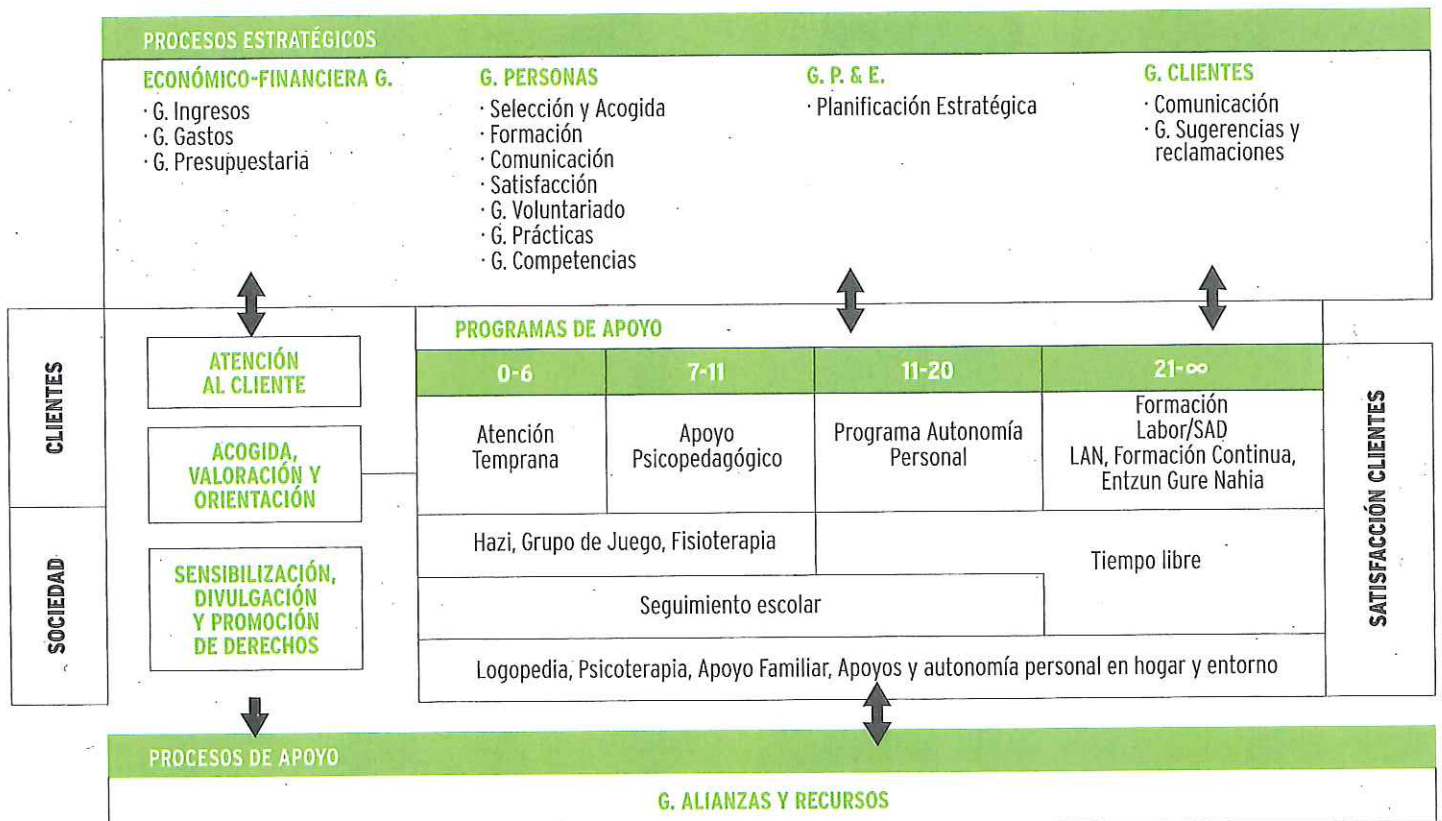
PROCESOS ESTRATÉGICOS

ECONÓMICO-FINANCIERA G.
· G. Ingresos
· G. Gastos
· G. Presupuestaria

G. PERSONAS
· Selección y Acogida
· Formación
· Comunicación
· Satisfacción
· G. Voluntariado
· G. Prácticas
· G. Competencias

G. P. & E.
· Planificación Estratégica

G. CLIENTES
· Comunicación
· G. Sugerencias y reclamaciones

CLIENTES

SOCIEDAD

ATENCIÓN AL CLIENTE

ACOGIDA, VALORACIÓN Y ORIENTACIÓN

SENSIBILIZACIÓN, DIVULGACIÓN Y PROMOCIÓN DE DERECHOS

PROGRAMAS DE APOYO

| 0-6 | 7-11 | 11-20 | 21-∞ |
|---|---|---|---|
| Atención Temprana | Apoyo Psicopedagógico | Programa Autonomía Personal | Formación Labor/SAD LAN, Formación Continua, Entzun Gure Nahia |
| Hazi, Grupo de Juego, Fisioterapia | | Tiempo libre | |
| Seguimiento escolar | | | |
| Logopedia, Psicoterapia, Apoyo Familiar, Apoyos y autonomía personal en hogar y entorno | | | |

SATISFACCIÓN CLIENTES

PROCESOS DE APOYO

G. ALIANZAS Y RECURSOS